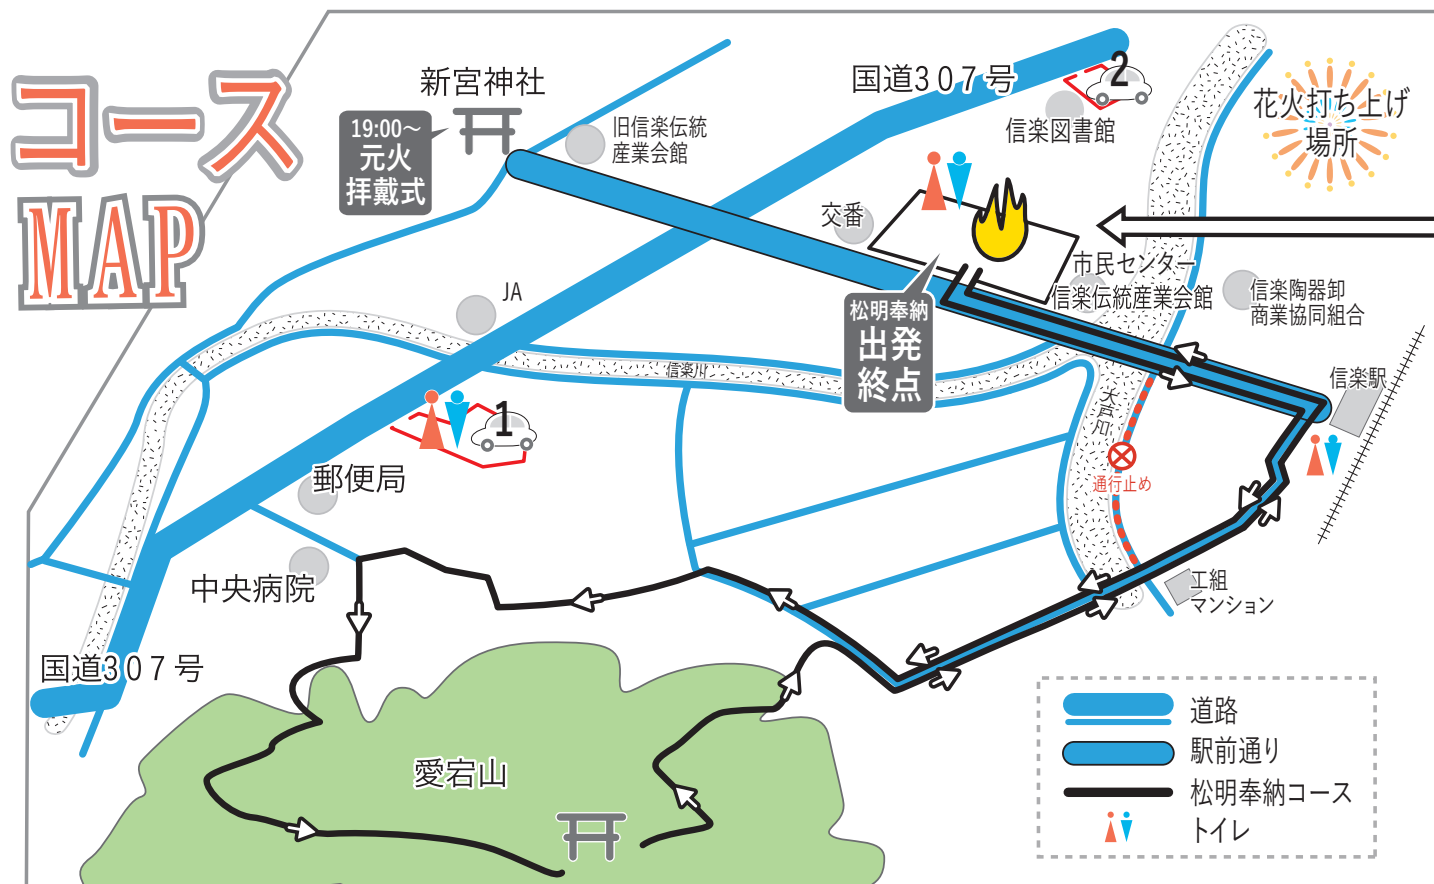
コース
MAP

新宮神社
19:00~
元火
拝戴式

国道307号
2
信楽図書館
花火打ち上げ場所

旧信楽伝統産業会館
交番
市民センター
信楽伝統産業会館
信楽陶器卸商業協同組合
信楽駅

JA
信楽川
松明奉納
出発
終点
大戸川
通行止め
1
郵便局
中央病院
工組
マンション
国道307号
愛宕山

道路
駅前通り
松明奉納コース
トイレ